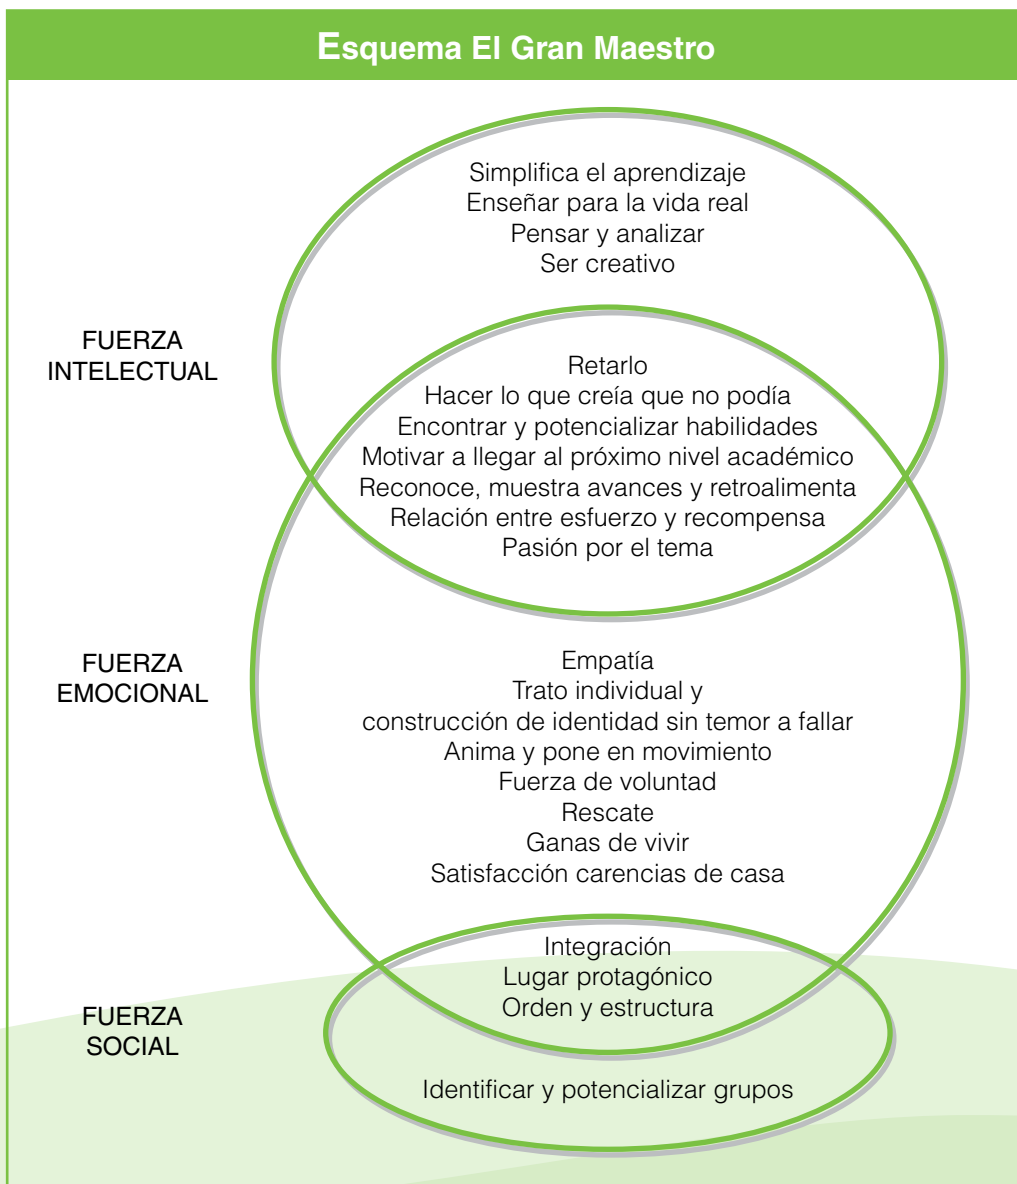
Esquema El Gran Maestro

Simplifica el aprendizaje
Enseñar para la vida real
Pensar y analizar
Ser creativo

FUERZA INTELECTUAL

Retarlo
Hacer lo que creía que no podía
Encontrar y potencializar habilidades
Motivar a llegar al próximo nivel académico
Reconoce, muestra avances y retroalimenta
Relación entre esfuerzo y recompensa
Pasión por el tema

FUERZA EMOCIONAL

Empatía
Trato individual y
construcción de identidad sin temor a fallar
Anima y pone en movimiento
Fuerza de voluntad
Rescate
Ganas de vivir
Satisfacción carencias de casa

Integración
Lugar protagónico
Orden y estructura

FUERZA SOCIAL

Identificar y potencializar grupos